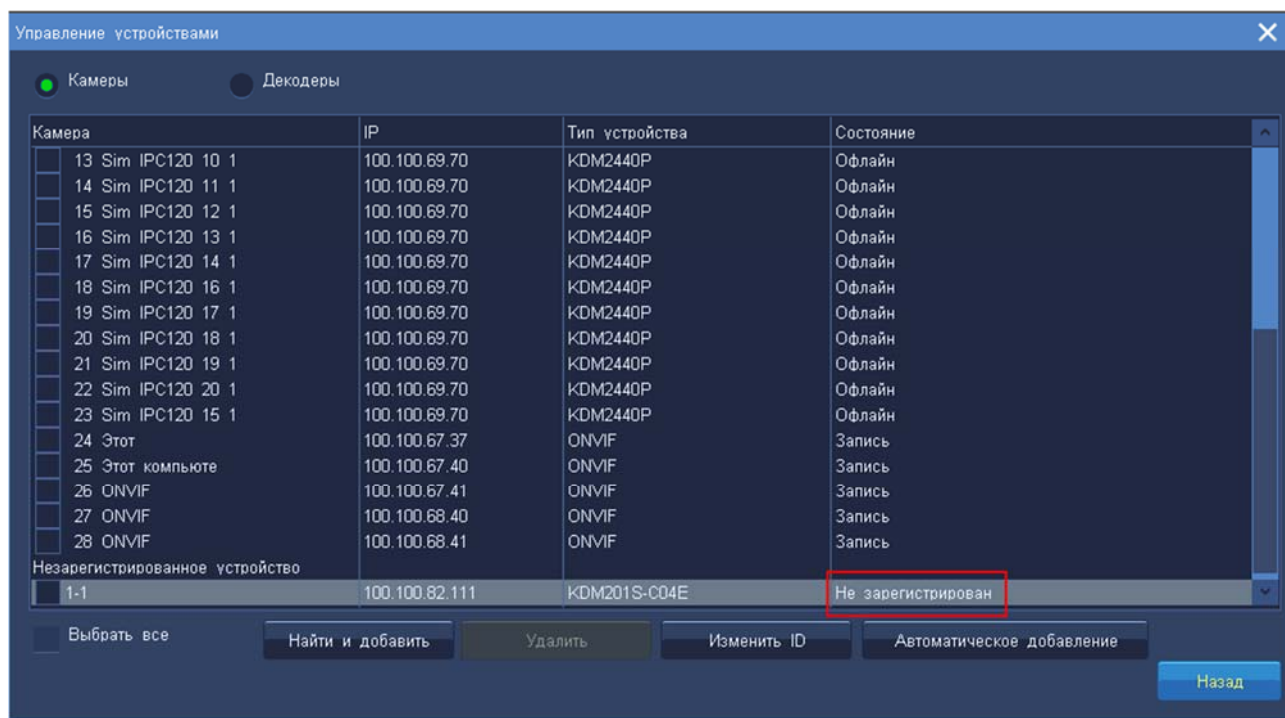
Управление устройствами

Камеры
Декодеры

| Камера | IP | Тип устройства | Состояние |
|---|---|---|---|
| 13 Sim IPC120 10 1 | 100.100.69.70 | KDM2440P | Офлайн |
| 14 Sim IPC120 11 1 | 100.100.69.70 | KDM2440P | Офлайн |
| 15 Sim IPC120 12 1 | 100.100.69.70 | KDM2440P | Офлайн |
| 16 Sim IPC120 13 1 | 100.100.69.70 | KDM2440P | Офлайн |
| 17 Sim IPC120 14 1 | 100.100.69.70 | KDM2440P | Офлайн |
| 18 Sim IPC120 16 1 | 100.100.69.70 | KDM2440P | Офлайн |
| 19 Sim IPC120 17 1 | 100.100.69.70 | KDM2440P | Офлайн |
| 20 Sim IPC120 18 1 | 100.100.69.70 | KDM2440P | Офлайн |
| 21 Sim IPC120 19 1 | 100.100.69.70 | KDM2440P | Офлайн |
| 22 Sim IPC120 20 1 | 100.100.69.70 | KDM2440P | Офлайн |
| 23 Sim IPC120 15 1 | 100.100.69.70 | KDM2440P | Офлайн |
| 24 Этот | 100.100.67.37 | ONVIF | Запись |
| 25 Этот компьюте | 100.100.67.40 | ONVIF | Запись |
| 26 ONVIF | 100.100.67.41 | ONVIF | Запись |
| 27 ONVIF | 100.100.68.40 | ONVIF | Запись |
| 28 ONVIF | 100.100.68.41 | ONVIF | Запись |
| Незарегистрированное устройство | | | |
| 1-1 | 100.100.82.111 | KDM201S-C04E | Не зарегистрирован |

Выбрать все
Найти и добавить
Удалить
Изменить ID
Автоматическое добавление
Назад